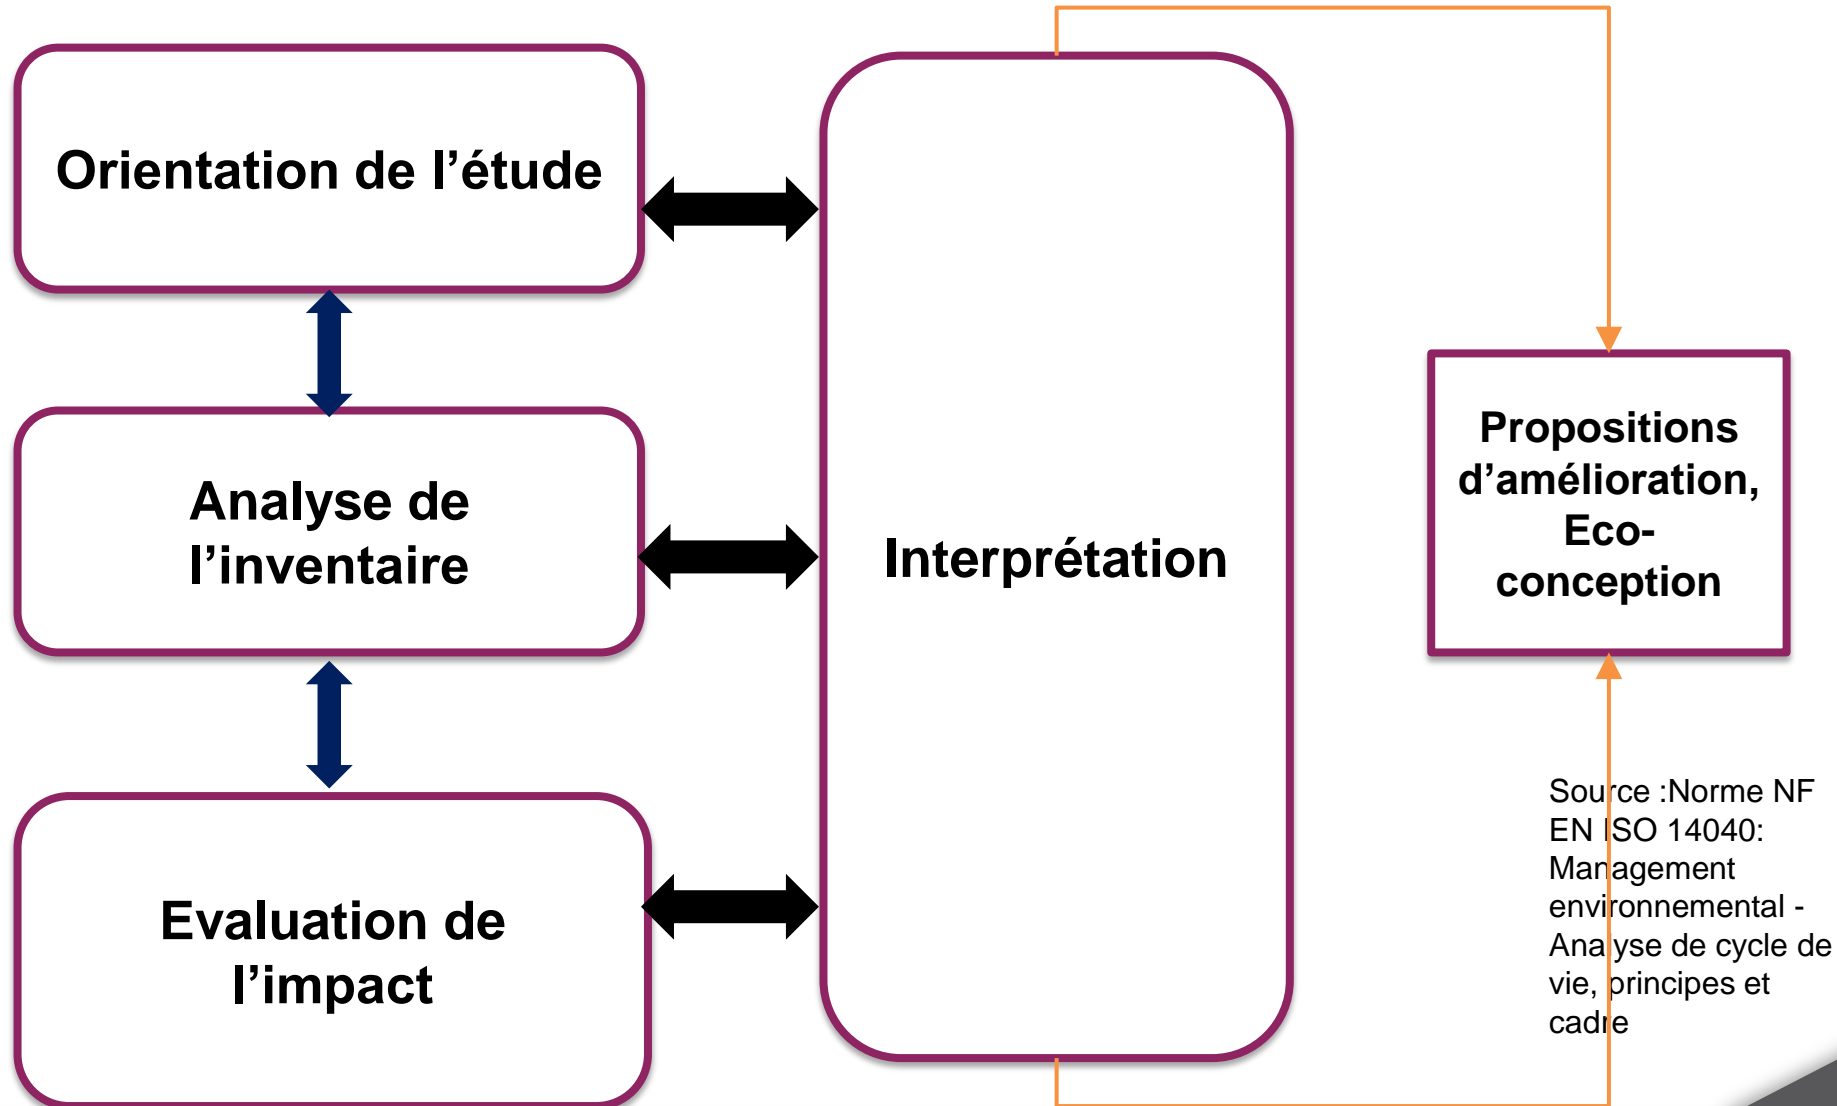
Orientation de l’étude

Analyse de l’inventaire

Evaluation de l’impact

Interprétation

Propositions d’amélioration, Eco-conception

Source :Norme NF EN ISO 14040: Management environnemental - Analyse de cycle de vie, principes et cadre